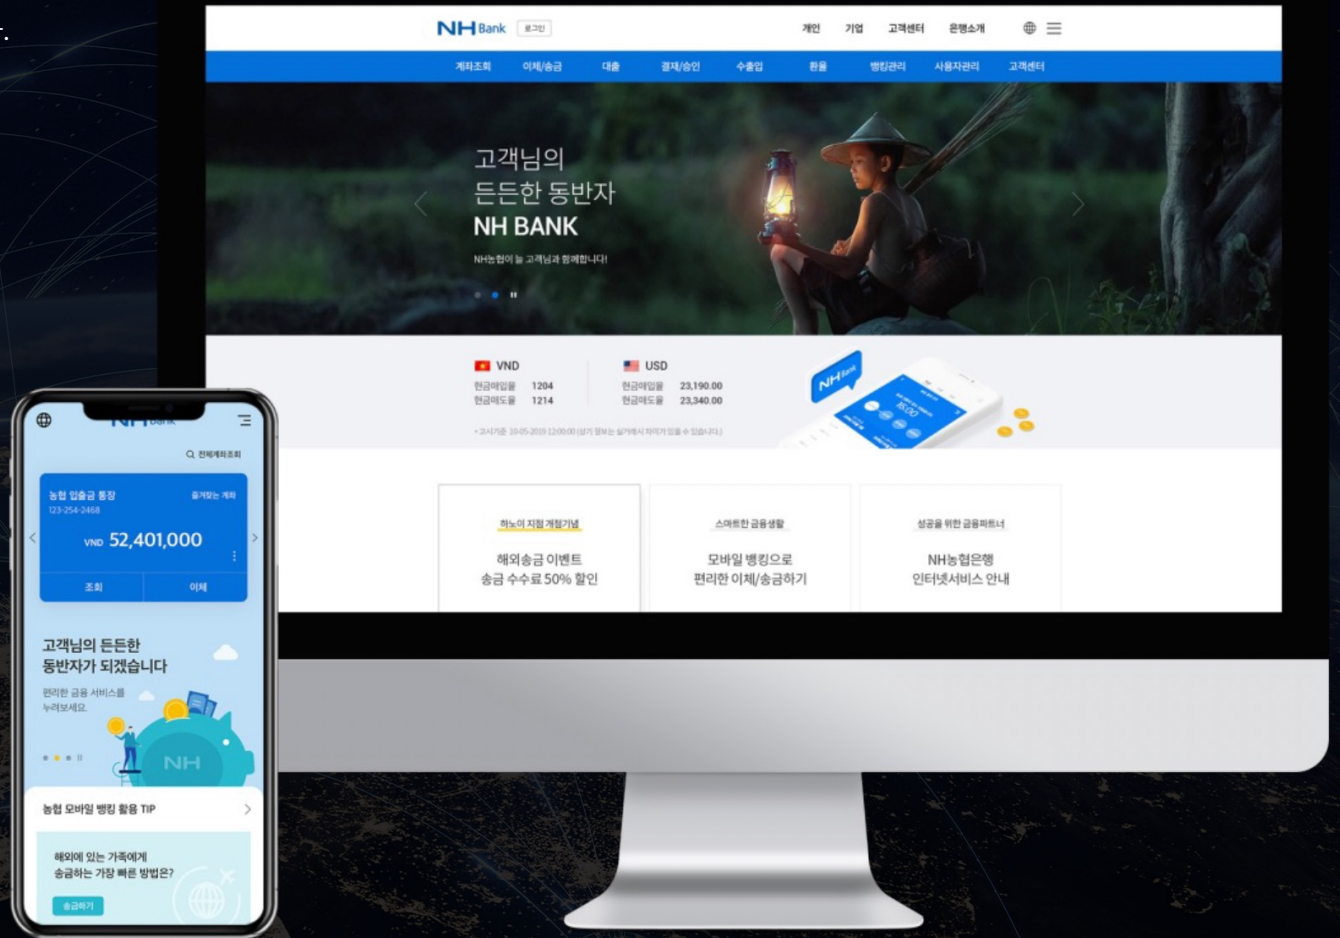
NH Bank 로그인

개인 기업 고객센터 은행소개

계좌조회 이체/송금 대출 결제/승인 수출입 환율 뱅킹관리 사용자관리 고객센터

고객님의
든든한 동반자
NH BANK

NH농협이 늘 고객님과 함께합니다!

VND
현금매입율 1204
현금매도율 1214

USD
현금매입율 23,190.00
현금매도율 23,340.00

• 고시기준 10-05-2019 12:00:00 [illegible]

NH Bank

하노이 지점 개점기념
해외송금 이벤트
송금 수수료 50% 할인

스마트한 금융생활
모바일 뱅킹으로
편리한 이체/송금하기

성공을 위한 금융파트너
NH농협은행
인터넷서비스 안내

NH Bank

전체계좌조회

농협 입출금 통장 즐겨찾는 계좌
123-254-2468
VND 52,401,000

조회 이체

고객님의 든든한
동반자가 되겠습니다

편리한 금융 서비스를
누려보세요.

NH

농협 모바일 뱅킹 활용 TIP

해외에 있는 가족에게
송금하는 가장 빠른 방법은?

송금하기